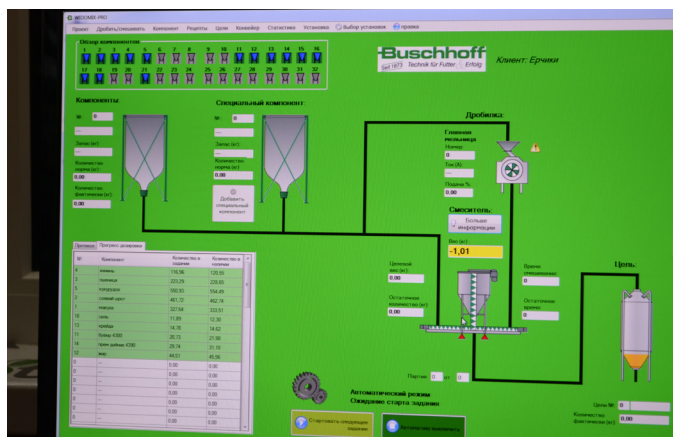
WODMIX-PRO

Проект Дробить/смешивать Компонент Рецепты Цены Конвейер Статистика Установка Выбор установки Справка

Обзор компонентов

1 2 3 4 5 6 7 8 9 10 11 12 13 14 15 16

17 18 19 20 21 22 23 24 25 26 27 28 29 30 31 32

Buschhoff
Seit 1873 Technik für Futter Erfolg

Клиент: Ерчики

Компоненты:

№: 0

Запас (кг):

Количество задания (кг):
0,00

Количество фактическое (кг):
0,00

Специальный компонент:

№: 0

Запас (кг):

Количество задания (кг):
0,00

Добавить специальный компонент

Дробилка:

Главная мельница

Номер
0

Тип (A)

Подача %
0,00

Смеситель:

Больше информации

Вес (кг)
-1,01

Целевой вес (кг)
0,00

Остаточное количество (кг)
0,00

Время смешивания
0,00

Остаточное время
0,00

Цель:

Партия 0 из 0

Автоматический режим
Ожидание старта задания

Стартовать следующее задание

Цель №: 0

Количество фактическое (кг):
0,00

Протокол Прогресс дозировки

| № | Компонент | Количество в задании | Количество в наличии |
|---|---|---|---|
| 4 | ячмень | 116,96 | 120,55 |
| 1 | пшеница | 222,29 | 226,65 |
| 2 | кукуруза | 590,83 | 594,49 |
| 3 | соевый шрот | 461,32 | 462,74 |
| 6 | отруби | 327,64 | 333,51 |
| 10 | соль | 11,89 | 12,30 |
| 13 | кукуруза | 14,78 | 14,62 |
| 11 | Премикс К500 | 26,73 | 27,06 |
| 12 | прем добавк К295 | 29,74 | 31,15 |
| 14 | мел | 44,51 | 45,56 |
| 0 | --- | 0,00 | 0,00 |
| 0 | --- | 0,00 | 0,00 |
| 0 | --- | 0,00 | 0,00 |
| 0 | --- | 0,00 | 0,00 |
| 0 | --- | 0,00 | 0,00 |
| 0 | --- | 0,00 | 0,00 |
| 0 | --- | 0,00 | 0,00 |
| 0 | --- | 0,00 | 0,00 |